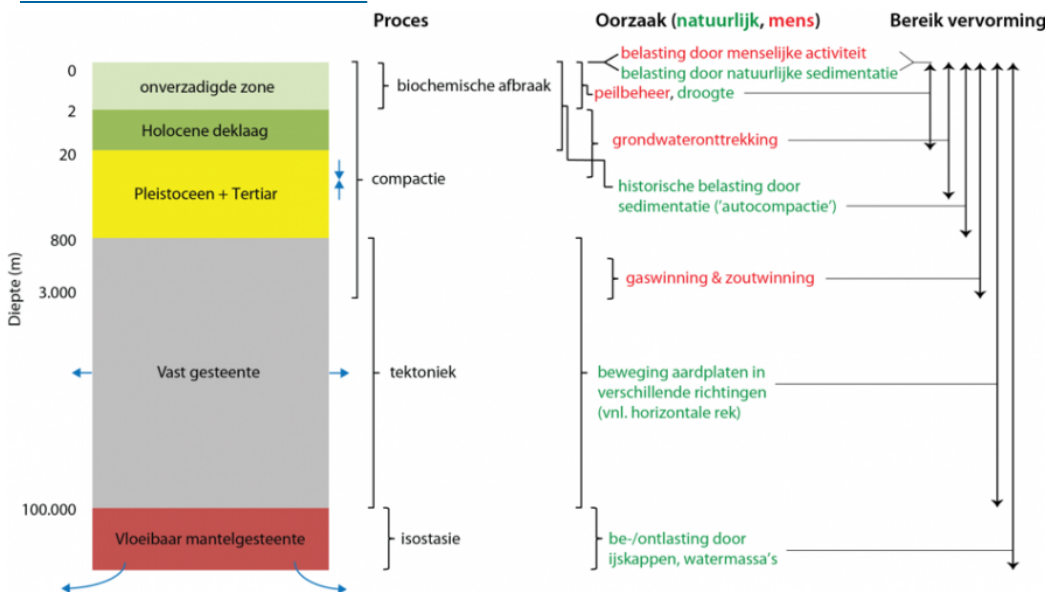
Proces

Oorzaak (natuurlijk, mens)

Bereik vervorming

0

2

20

800

3.000

100.000

Diepte (m)

onverzadigde zone

Holocene deklaag

Pleistoceen + Tertiar

Vast gesteente

Vloeibaar mantelgesteente

biochemische afbraak

compactie

tektoniek

isostasie

belasting door menselijke activiteit

belasting door natuurlijke sedimentatie

peilbeheer, droogte

grondwateronttrekking

historische belasting door sedimentatie ('autocompactie')

gaswinning & zoutwinning

beweging aardplaten in verschillende richtingen (vnl. horizontale rek)

be-/ontlasting door ijskappen, watermassa's